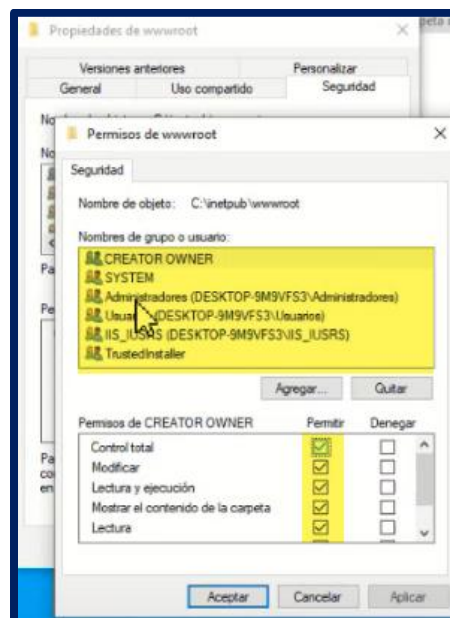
Propiedades de wwwroot

peta

Versiones anteriores
Personalizar
General
Uso compartido
Seguridad

No

No

Pa

Pe

Pa
co
en

Permisos de wwwroot

Seguridad

Nombre de objeto: C:\inetpub\wwwroot

Nombres de grupo o usuario:

CREATOR OWNER
SYSTEM
Administradores (DESKTOP-9M9VFS3\Administradores)
Usuar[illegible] (DESKTOP-9M9VFS3\Usuarios)
IIS_IUSRS (DESKTOP-9M9VFS3\IIS_IUSRS)
TrustedInstaller

Agregar...
Quitar

| Permisos de CREATOR OWNER | Permitir | Denegar |
|---|---|---|
| Control total | ☑ | ☐ |
| Modificar | ☑ | ☐ |
| Lectura y ejecución | ☑ | ☐ |
| Mostrar el contenido de la carpeta | ☑ | ☐ |
| Lectura | ☑ | ☐ |

Aceptar
Cancelar
Aplicar